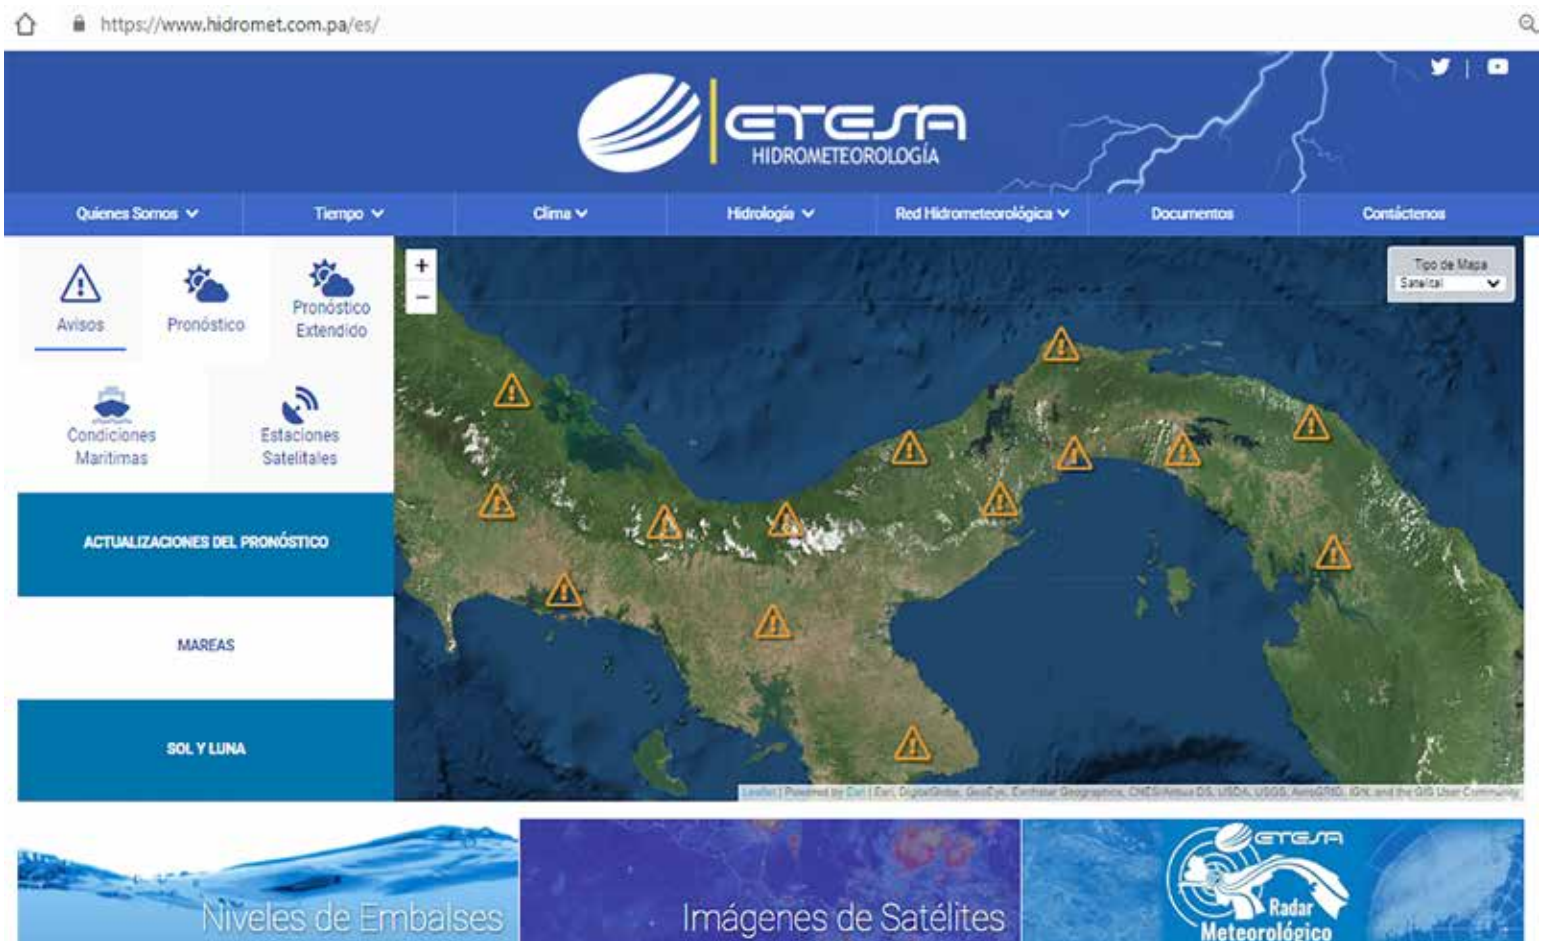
https://www.hidromet.com.pa/es/

ETESA
HIDROMETEOROLOGÍA

Quienes Somos | Tiempo | Clima | Hidrología | Red Hidrometeorológica | Documentos | Contáctenos

Avisos
Pronóstico
Pronóstico Extendido
Condiciones Marítimas
Estaciones Satelitales

ACTUALIZACIONES DEL PRONÓSTICO

MAREAS

SOL Y LUNA

+
−

Tipo de Mapa
Satelital

Leaflet | Powered by Esri | Esri, DigitalGlobe, GeoEye, Earthstar Geographics, CNES/Airbus DS, USDA, USGS, AeroGRID, IGN, and the GIS User Community

Niveles de Embalses
Imágenes de Satélites
ETESA
Radar Meteorológico